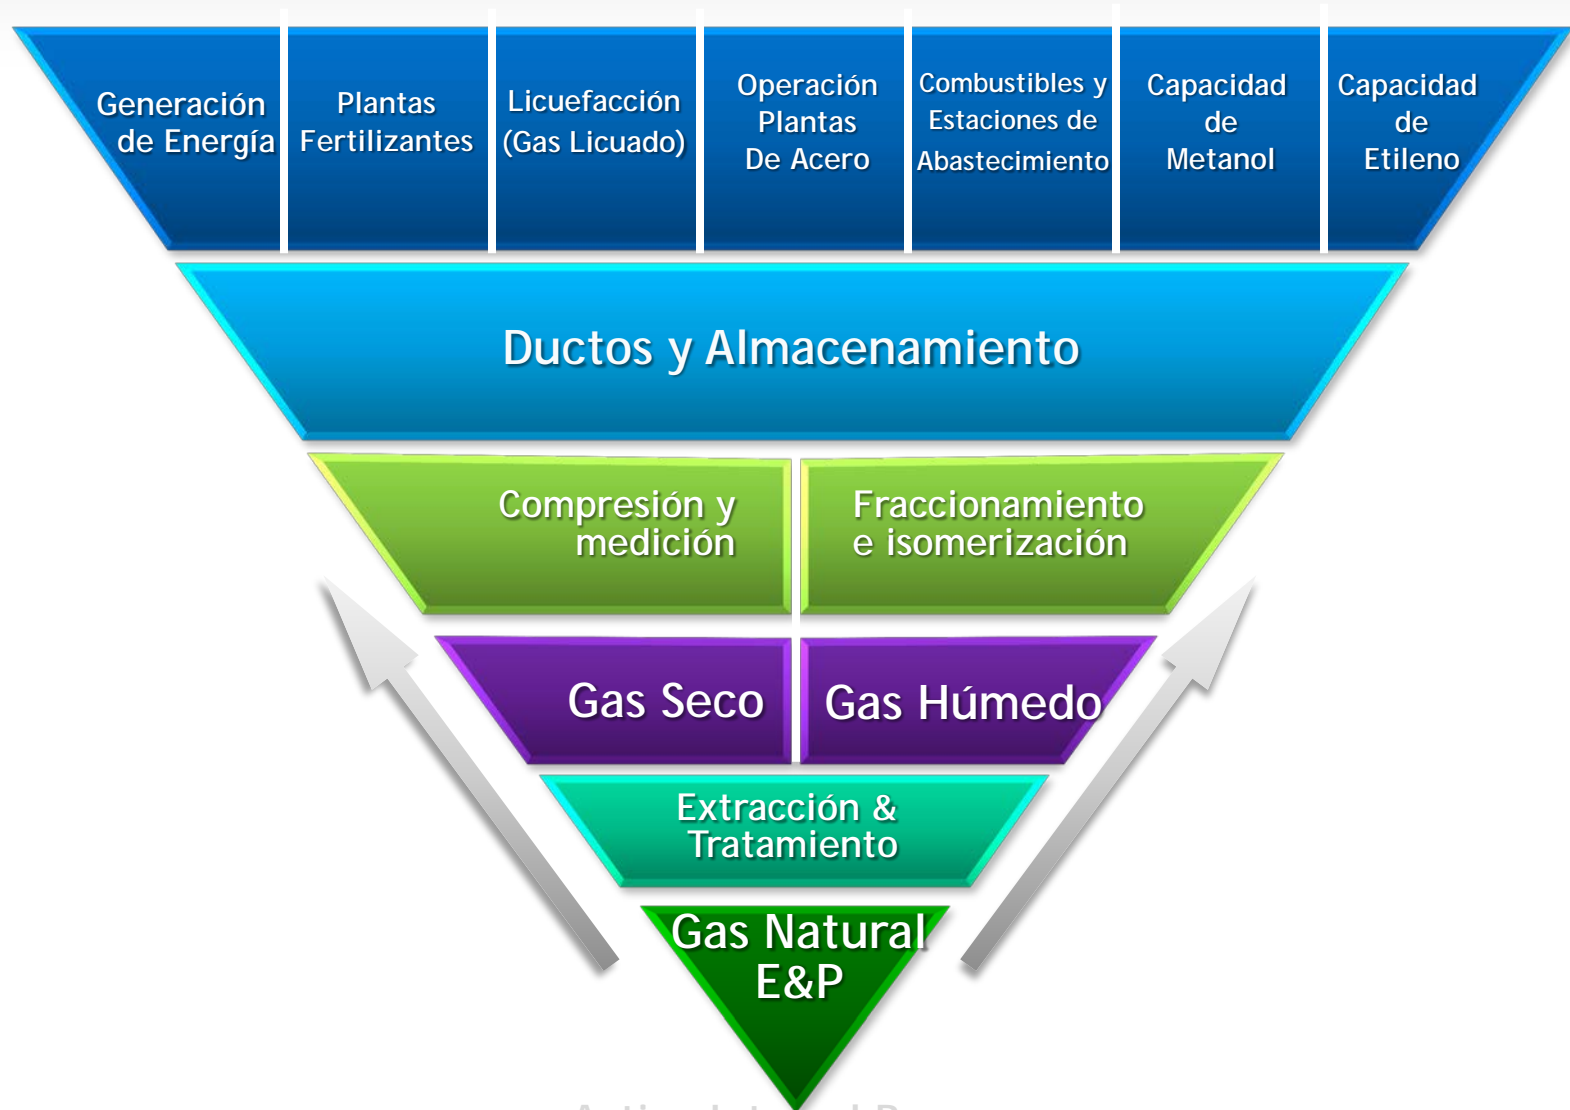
Generación de Energía

Plantas Fertilizantes

Licuefacción (Gas Licuado)

Operación Plantas De Acero

Combustibles y Estaciones de Abastecimiento

Capacidad de Metanol

Capacidad de Etileno

Ductos y Almacenamiento

Compresión y medición

Fraccionamiento e isomerización

Gas Seco

Gas Húmedo

Extracción & Tratamiento

Gas Natural E&P

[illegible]